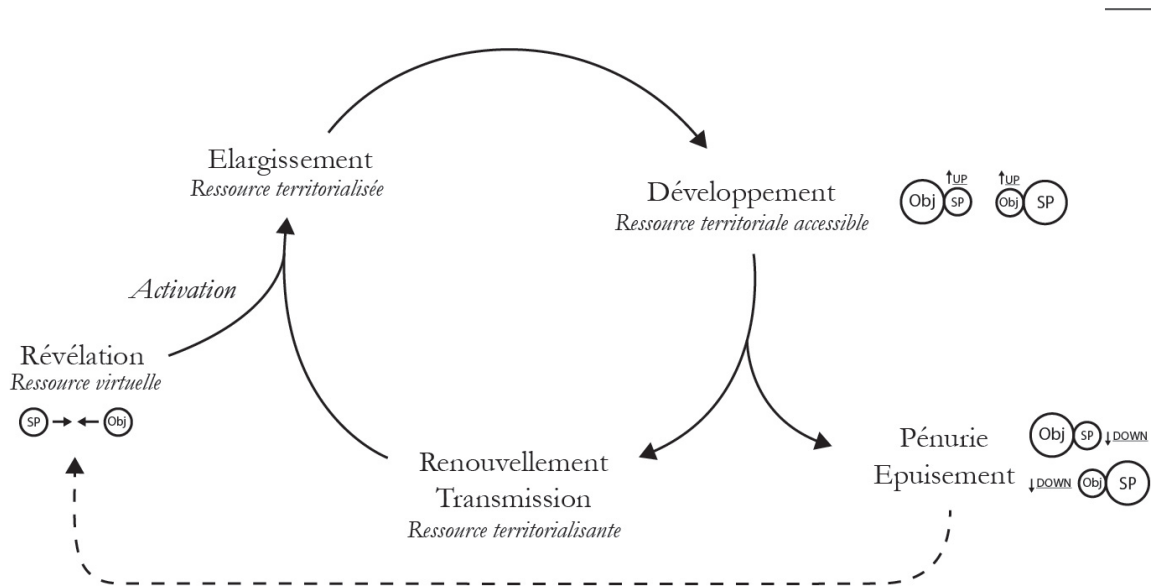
Elargissement
*Ressource territorialisée*

Développement
*Ressource territoriale accessible*

Obj SP UP UP Obj SP

Activation

Révélation
*Ressource virtuelle*

SP Obj

Renouvellement
Transmission
*Ressource territorialisante*

Pénurie
Epuisement

Obj SP DOWN DOWN Obj SP